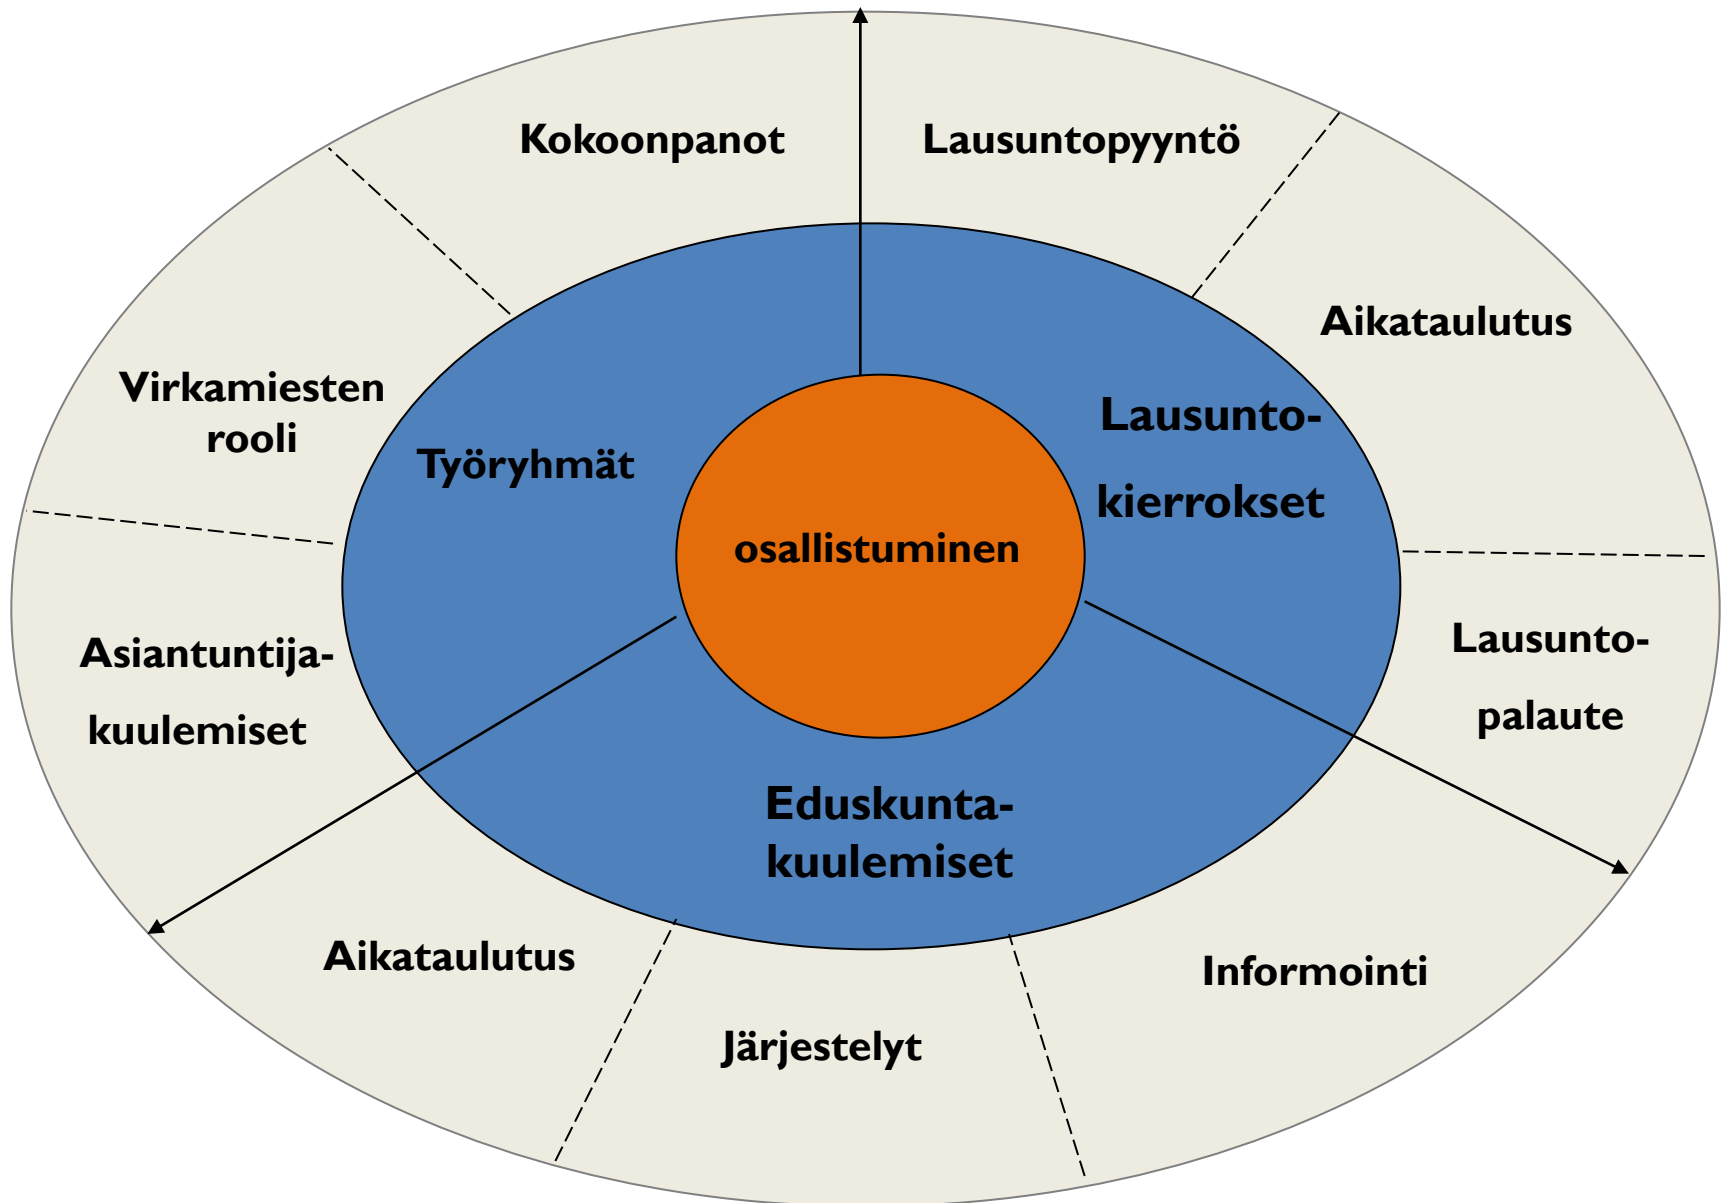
Kokoonpanot

Lausuntopyyntö

Aikataulutus

Virkamiesten rooli

Työryhmät

Lausunto-kierrokset

osallistuminen

Asiantuntija-kuulemiset

Lausunto-palaute

Eduskunta-kuulemiset

Aikataulutus

Informointi

Järjestelyt